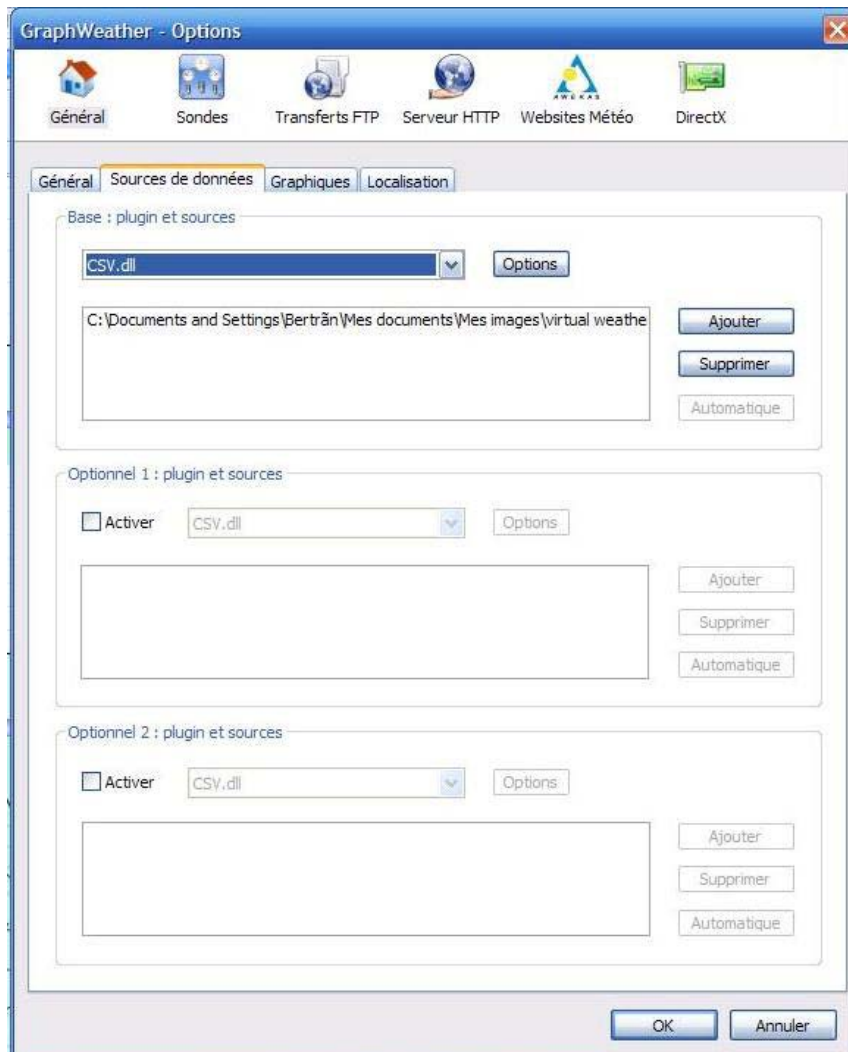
GraphWeather - Options

Général
Sondes
Transferts FTP
Serveur HTTP
AWEKAS
Websites Météo
DirectX

Général | Sources de données | Graphiques | Localisation

Base : plugin et sources

CSV.dll
Options

C:\Documents and Settings\Bertrãn\Mes documents\Mes images\virtual weathe

Ajouter
Supprimer
Automatique

Optionnel 1 : plugin et sources

Activer
CSV.dll
Options

Ajouter
Supprimer
Automatique

Optionnel 2 : plugin et sources

Activer
CSV.dll
Options

Ajouter
Supprimer
Automatique

OK
Annuler